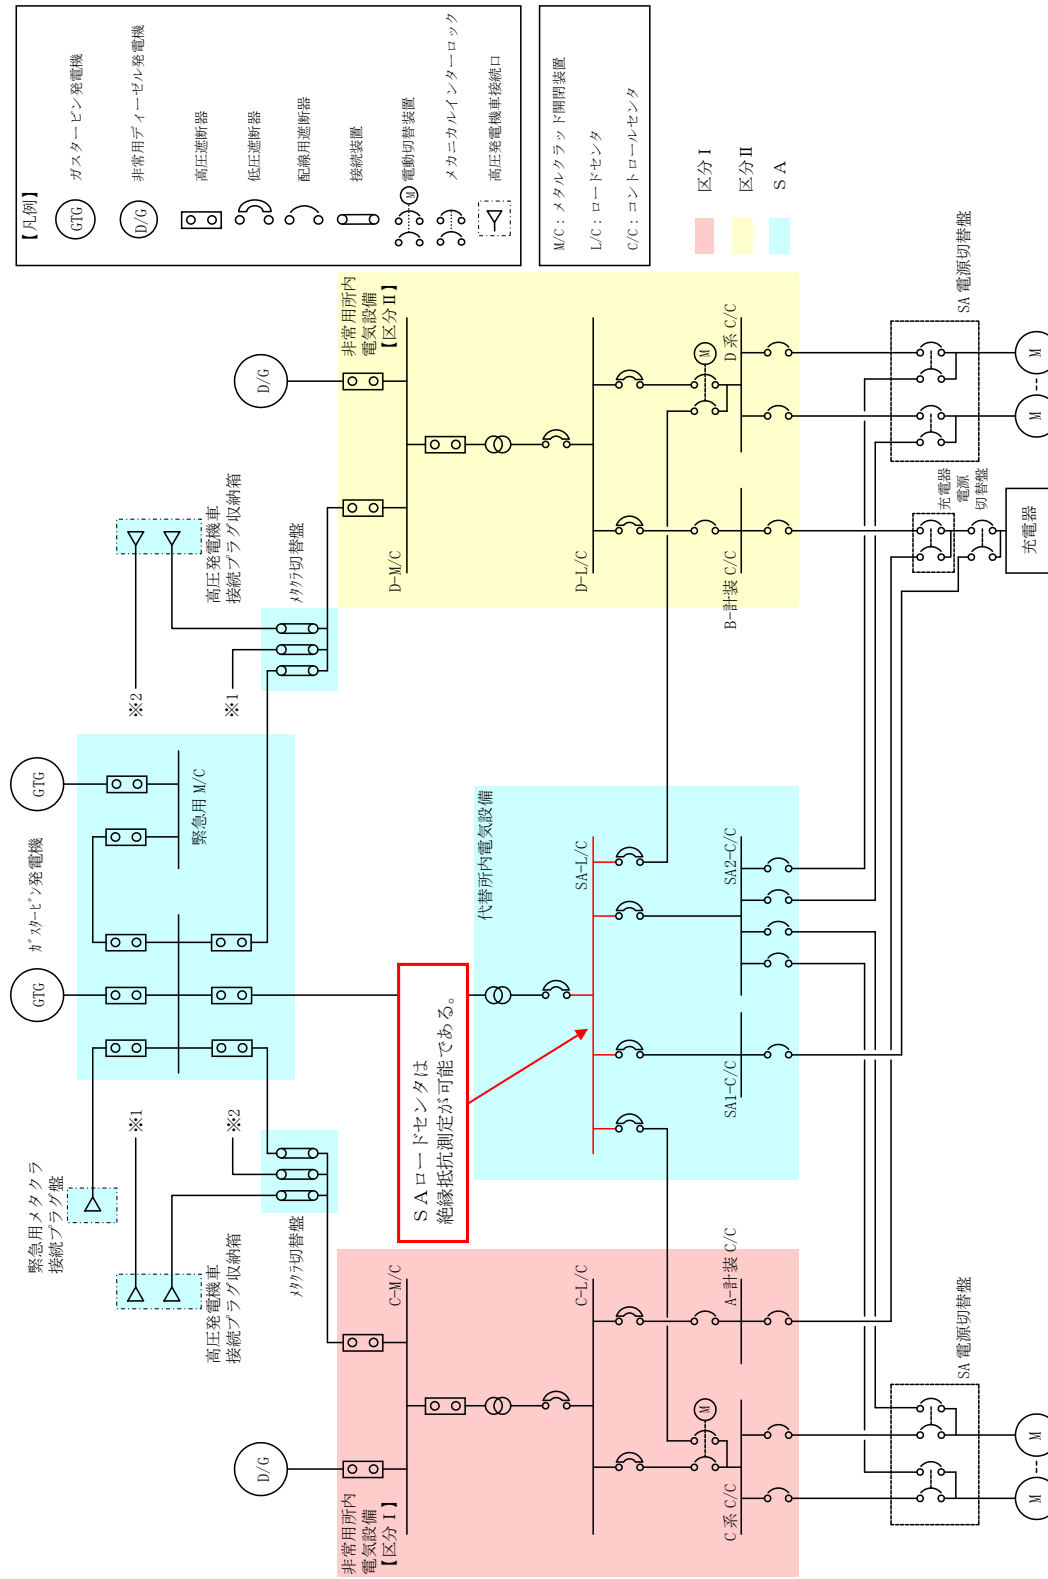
【凡例】
GTG ガスタービン発電機
D/G 非常用ディーゼル発電機
高圧遮断器
低圧遮断器
配線用遮断器
接続装置
M 電動切替装置
メカニカルインターロック
高圧発電機車接続口

M/C：メタルクラッド開閉装置
L/C：ロードセンタ
C/C：コントロールセンタ

区分Ⅰ
区分Ⅱ
SA

非常用所内電気設備【区分Ⅱ】
D/G
D-M/C
D-L/C
D系 C/C
B-計装 C/C
M
SA 電源切替盤
M
M
充電器電源切替盤
充電器

高圧発電機車接続プラグ収納箱
ﾒﾀｸﾗ切替盤
※2
※1

GTG
ｶﾞｽﾀｰﾋﾞﾝ発電機
GTG
緊急用 M/C

代替所内電気設備
SA-L/C
SA2-C/C
SA1-C/C

SAロードセンタは
絶縁抵抗測定が可能である。

※1
※2
緊急用メタクラ接続プラグ盤
高圧発電機車接続プラグ収納箱
ﾒﾀｸﾗ切替盤

C-M/C
C-L/C
A-計装 C/C
M
SA 電源切替盤
M
M
D/G
C系 C/C
非常用所内電気設備【区分Ⅰ】